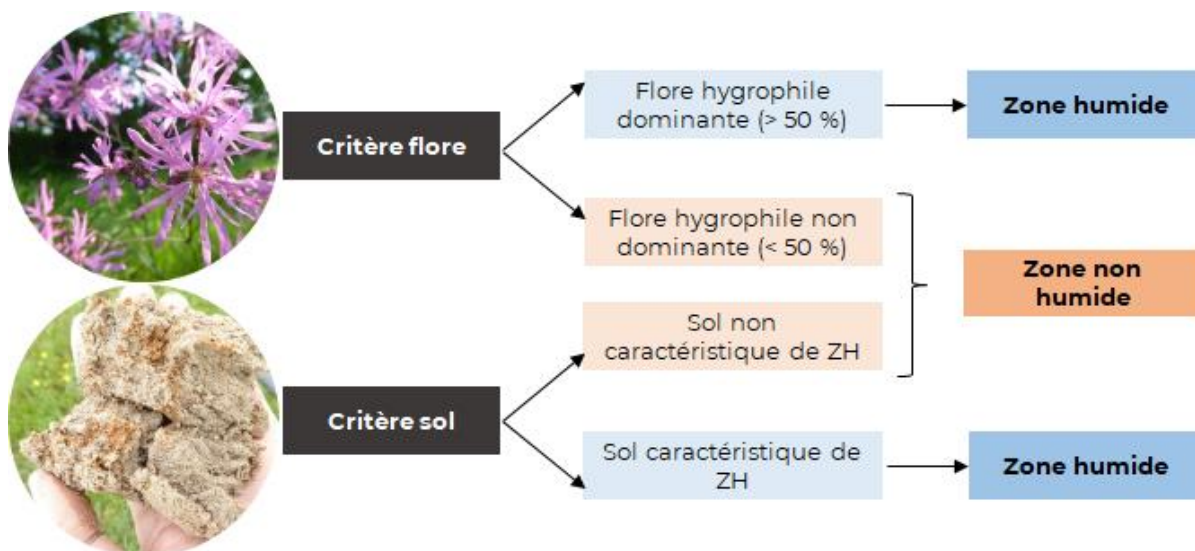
Critère flore

Flore hygrophile dominante (> 50 %)

Zone humide

Flore hygrophile non dominante (< 50 %)

Zone non humide

Sol non caractéristique de ZH

Critère sol

Sol caractéristique de ZH

Zone humide